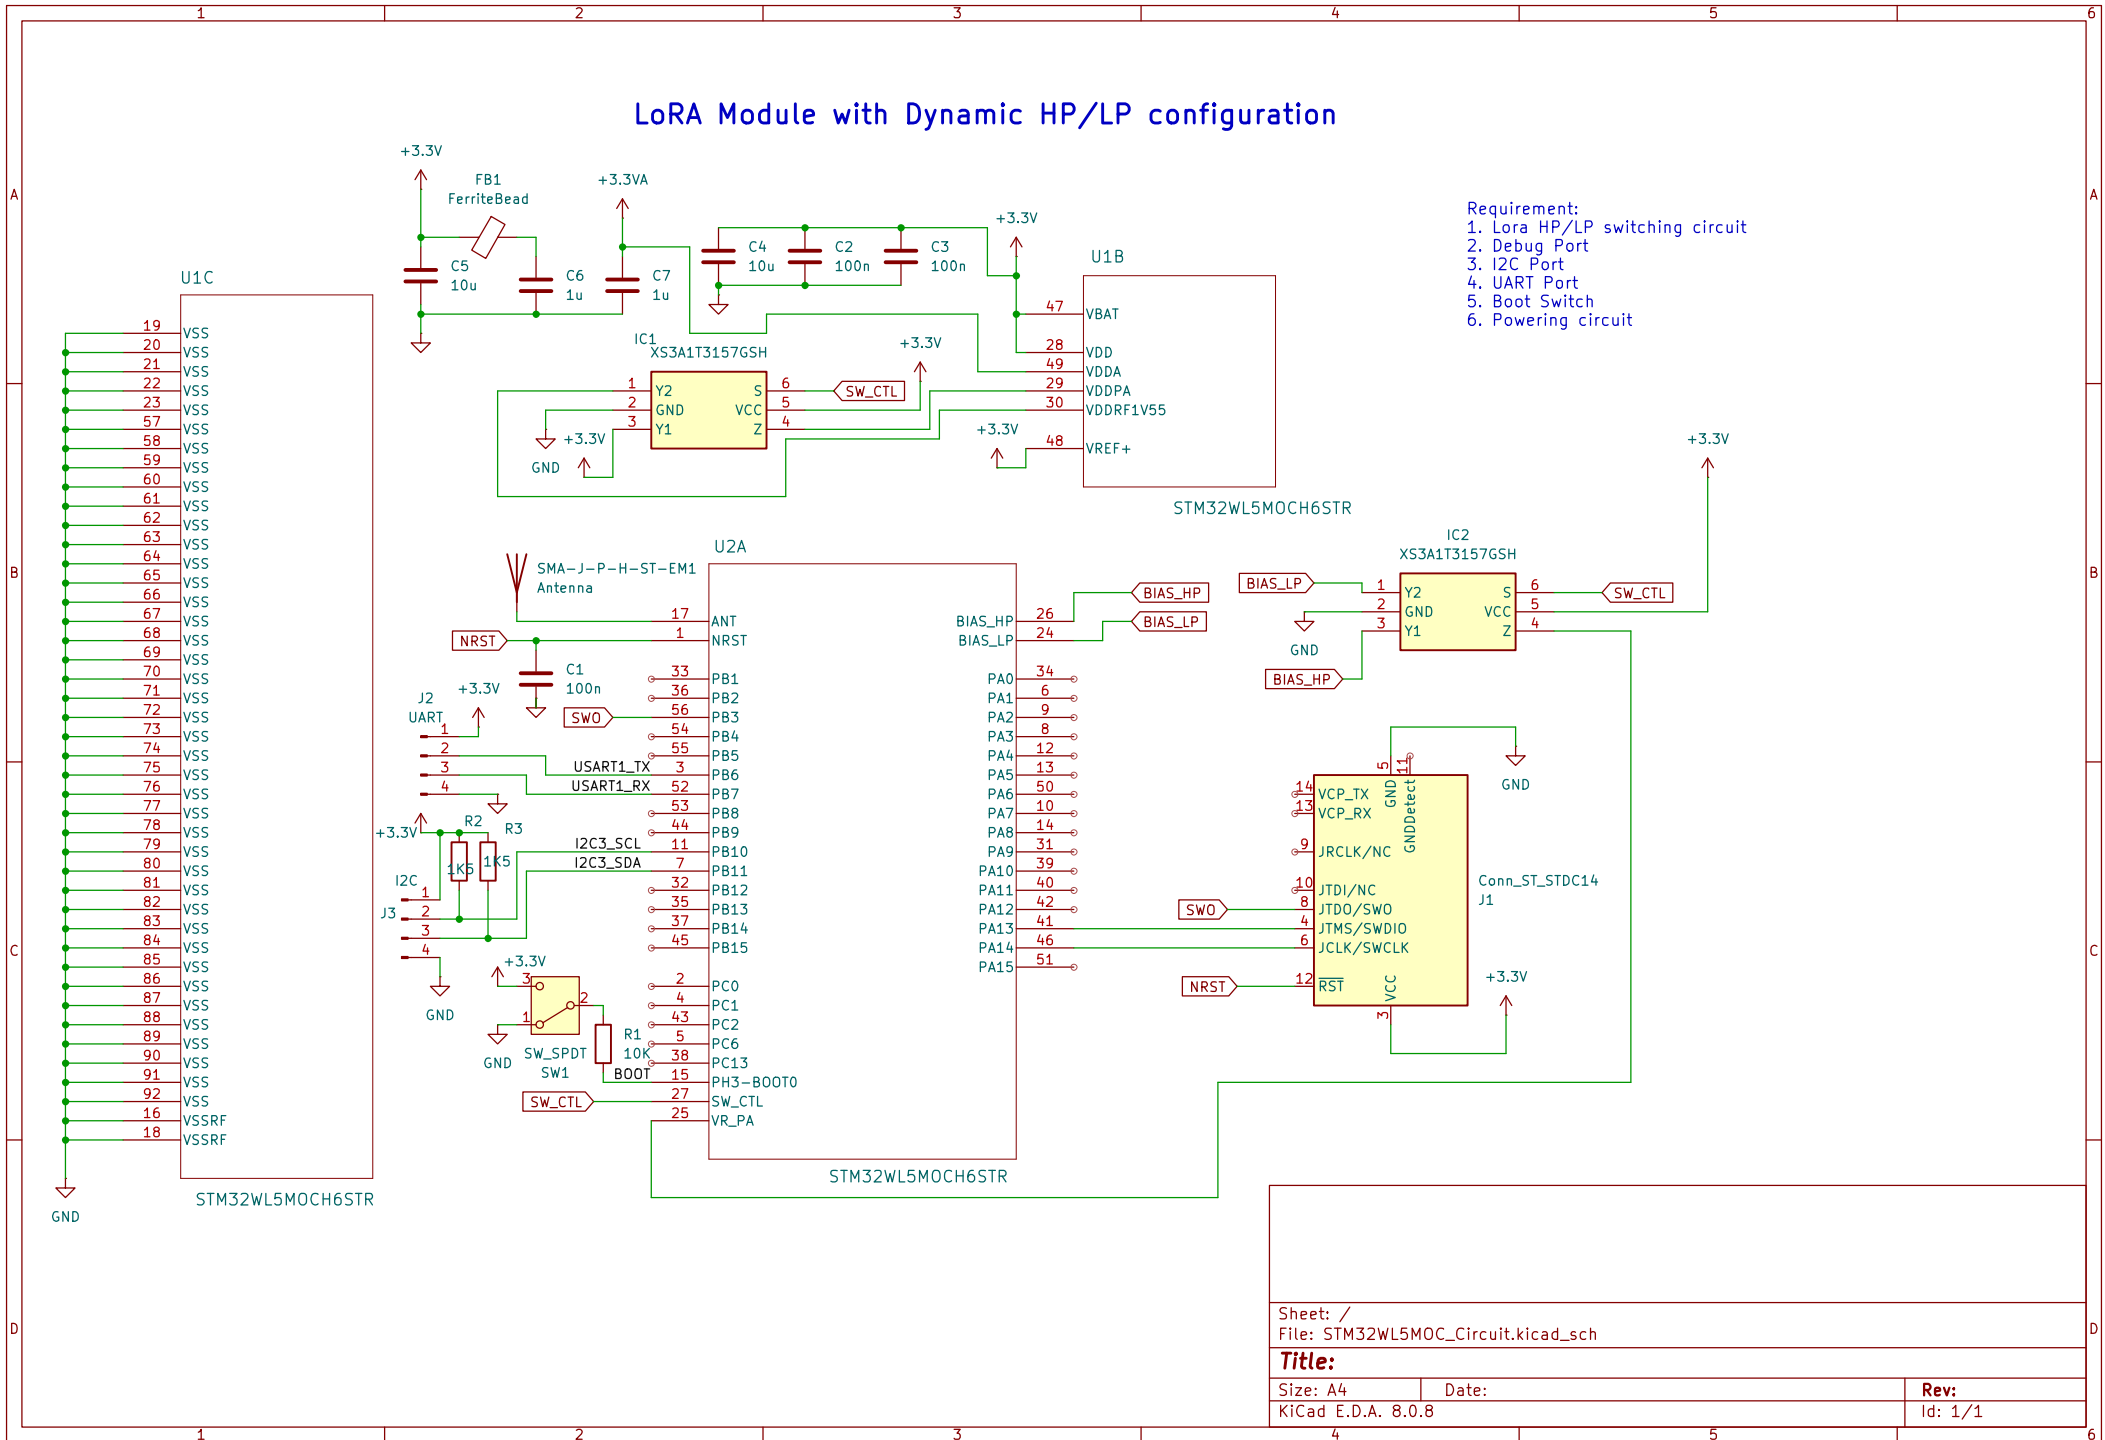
1 2 3 4 5 6

A

B

C

D

LoRA Module with Dynamic HP/LP configuration

+3.3V
FB1
FerriteBead
+3.3VA
C5
10u
C6
1u
C7
1u
C4
10u
C2
100n
C3
100n
+3.3V
U1B
47 VBAT
28 VDD
49 VDDA
29 VDDPA
30 VDDRF1V55
+3.3V
48 VREF+
STM32WL5MOCH6STR

Requirement:
1. Lora HP/LP switching circuit
2. Debug Port
3. I2C Port
4. UART Port
5. Boot Switch
6. Powering circuit

IC1
XS3A1T3157GSH
1 Y2
2 GND
3 Y1
S 6
VCC 5
Z 4
SW_CTL
+3.3V
GND
+3.3V

U1C
19 VSS
20 VSS
21 VSS
22 VSS
23 VSS
57 VSS
58 VSS
59 VSS
60 VSS
61 VSS
62 VSS
63 VSS
64 VSS
65 VSS
66 VSS
67 VSS
68 VSS
69 VSS
70 VSS
71 VSS
72 VSS
73 VSS
74 VSS
75 VSS
76 VSS
77 VSS
78 VSS
79 VSS
80 VSS
81 VSS
82 VSS
83 VSS
84 VSS
85 VSS
86 VSS
87 VSS
88 VSS
89 VSS
90 VSS
91 VSS
92 VSS
16 VSSRF
18 VSSRF
GND
STM32WL5MOCH6STR

U2A
SMA-J-P-H-ST-EM1
Antenna
17 ANT
NRST
1 NRST
C1
100n
J2
UART
+3.3V
1
2
3
4
USART1_TX
USART1_RX
33 PB1
36 PB2
SWO
56 PB3
54 PB4
55 PB5
3 PB6
52 PB7
53 PB8
44 PB9
11 PB10
7 PB11
32 PB12
35 PB13
37 PB14
45 PB15
+3.3V
R2
R3
1K5
1K5
I2C
J3
1
2
3
4
I2C3_SCL
I2C3_SDA
GND
+3.3V
3
2
1
GND
SW_SPDT
SW1
R1
10K
BOOT
2 PC0
4 PC1
43 PC2
5 PC6
38 PC13
15 PH3-BOOT0
SW_CTL
27 SW_CTL
25 VR_PA
BIAS_HP 26
BIAS_LP 24
BIAS_HP
BIAS_LP
PA0 34
PA1 6
PA2 9
PA3 8
PA4 12
PA5 13
PA6 50
PA7 10
PA8 14
PA9 31
PA10 39
PA11 40
PA12 42
PA13 41
PA14 46
PA15 51
STM32WL5MOCH6STR

IC2
XS3A1T3157GSH
BIAS_LP
1 Y2
2 GND
3 Y1
S 6
VCC 5
Z 4
SW_CTL
+3.3V
GND
BIAS_HP

GND
5 GND
11 GNDDetect
14 VCP_TX
13 VCP_RX
9 JRCLK/NC
10 JTDI/NC
SWO
8 JTDO/SWO
4 JTMS/SWDIO
6 JCLK/SWCLK
NRST
12 RST
3 VCC
Conn_ST_STDC14
J1
+3.3V

Sheet: /
File: STM32WL5MOC_Circuit.kicad_sch
Title:
Size: A4 Date: Rev:
KiCad E.D.A. 8.0.8 Id: 1/1